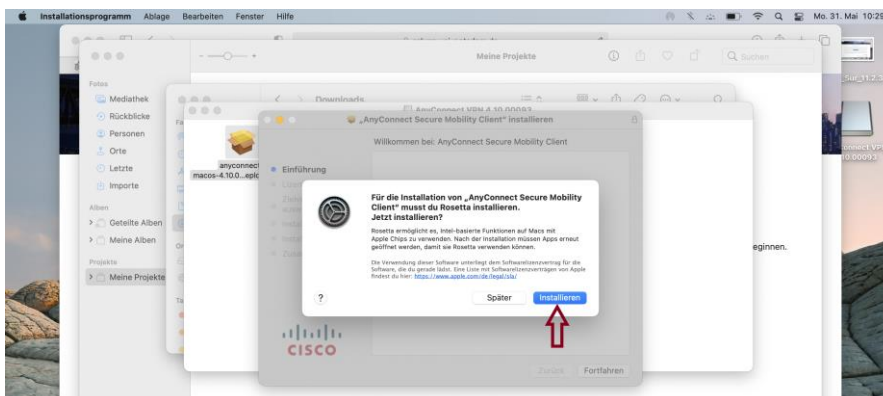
Installationsprogramm Ablage Bearbeiten Fenster Hilfe

Mo. 31. Mai 10:2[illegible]

Meine Projekte

Q Suchen

Fotos
Mediathek
Rückblicke
Personen
Orte
Letzte
Importe

Alben
Geteilte Alben
Meine Alben

Projekte
Meine Projekte

Downloads

AnyConnect VPN 4.10.00093

anyconnect macos-4.10.0...epkg

„AnyConnect Secure Mobility Client" installieren

Willkommen bei: AnyConnect Secure Mobility Client

Einführung

Für die Installation von „AnyConnect Secure Mobility Client" musst du Rosetta installieren. Jetzt installieren?

Rosetta ermöglicht es, Intel-basierte Funktionen auf Macs mit Apple Chips zu verwenden. Nach der Installation müssen Apps erneut geöffnet werden, damit sie Rosetta verwenden können.

Die Verwendung dieser Software unterliegt dem Softwarelizenzvertrag für die Software, die du gerade lädst. Eine Liste mit Softwarelizenzverträgen von Apple findest du hier: https://www.apple.com/de/legal/sla/

?

Später

Installieren

eginnen.

CISCO

Zurück

Fortfahren

Sur_11.2.

onnect VP
10.00093